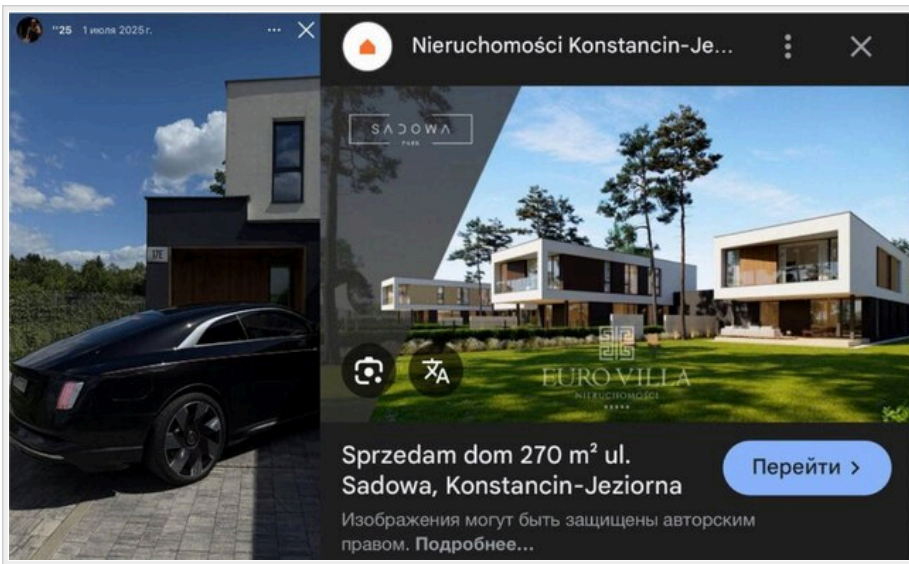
"25 1 июля 2025 г.

17E

Nieruchomości Konstancin-Je...

SADOWA
PARK

EURO VILLA
NIERUCHOMOŚCI

Sprzedam dom 270 m² ul. Sadowa, Konstancin-Jeziorna

Перейти >

Изображения могут быть защищены авторским правом. Подробнее...